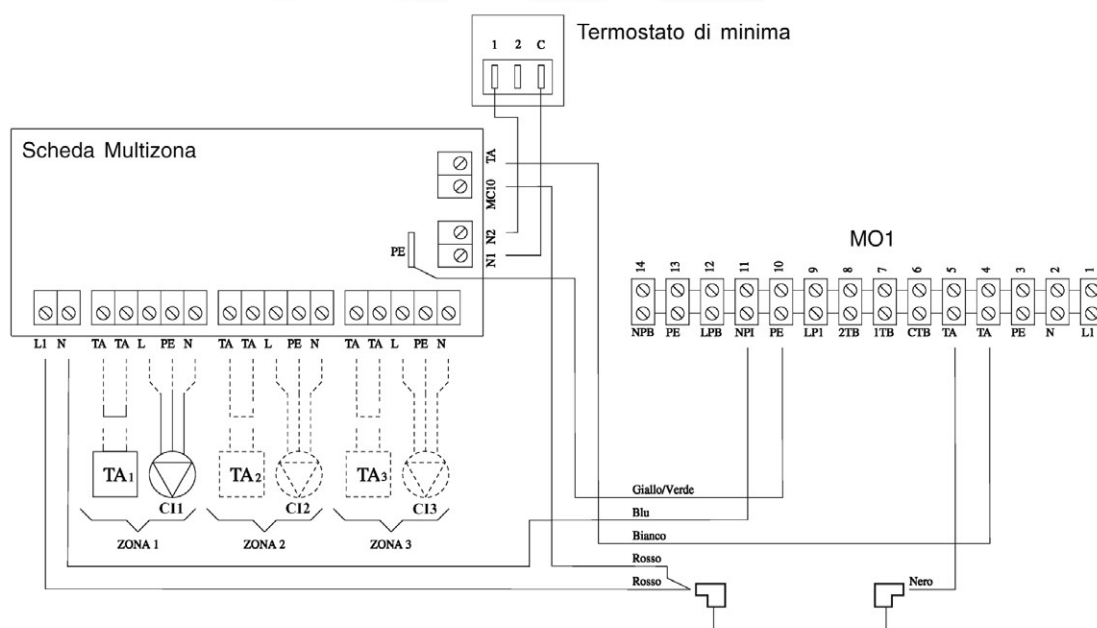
Termostato di minima

1 2 C

Scheda Multizona

TA
MC10
N2
N1
PE

L1 N TA TA L PE N TA TA L PE N TA TA L PE N

TA1 CI1 TA2 CI2 TA3 CI3

ZONA 1 ZONA 2 ZONA 3

MO1

14 13 12 11 10 9 8 7 6 5 4 3 2 1

NPB PE LPB NPI PE LP1 2TB 1TB CTB TA TA PE N L1

Giallo/Verde
Blu
Bianco
Rosso
Rosso
Nero